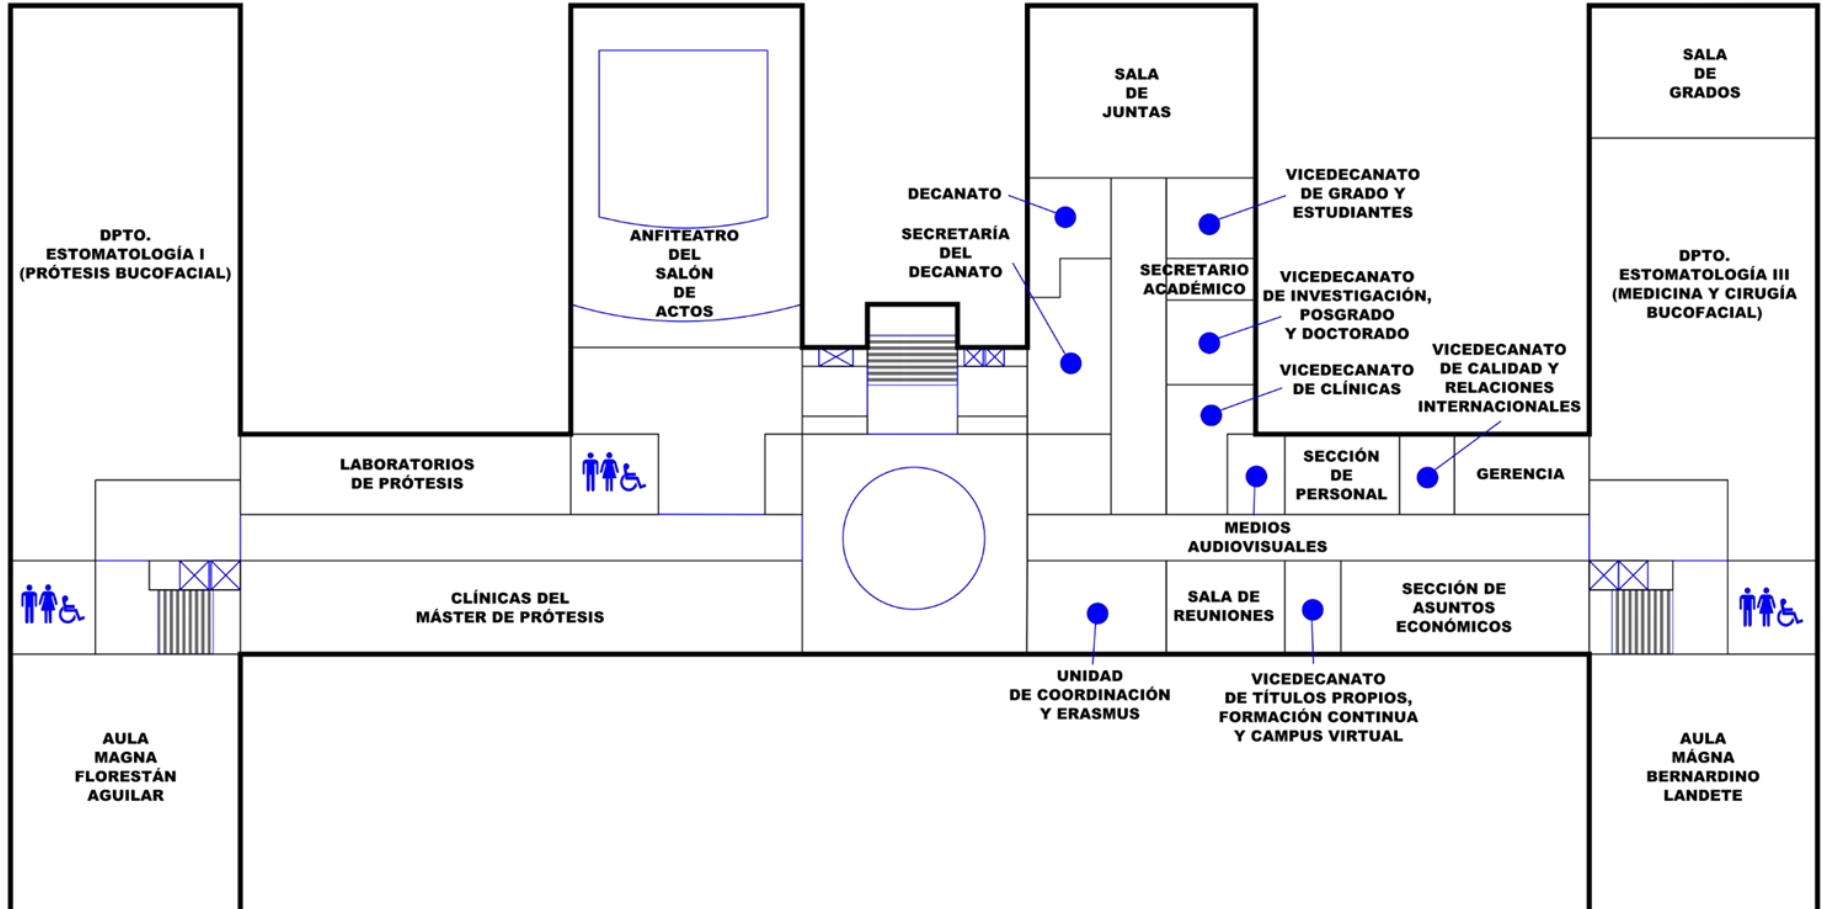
DPTO. ESTOMATOLOGÍA I (PRÓTESIS BUCOFACIAL)

ANFITEATRO DEL SALÓN DE ACTOS

SALA DE JUNTAS

SALA DE GRADOS

DECANATO

SECRETARÍA DEL DECANATO

VICEDECANATO DE GRADO Y ESTUDIANTES

SECRETARIO ACADÉMICO

VICEDECANATO DE INVESTIGACIÓN, POSGRADO Y DOCTORADO

DPTO. ESTOMATOLOGÍA III (MEDICINA Y CIRUGÍA BUCOFACIAL)

VICEDECANATO DE CLÍNICAS

VICEDECANATO DE CALIDAD Y RELACIONES INTERNACIONALES

LABORATORIOS DE PRÓTESIS

SECCIÓN DE PERSONAL

GERENCIA

MEDIOS AUDIOVISUALES

CLÍNICAS DEL MÁSTER DE PRÓTESIS

SALA DE REUNIONES

SECCIÓN DE ASUNTOS ECONÓMICOS

UNIDAD DE COORDINACIÓN Y ERASMUS

VICEDECANATO DE TÍTULOS PROPIOS, FORMACIÓN CONTINUA Y CAMPUS VIRTUAL

AULA MAGNA FLORESTÁN AGUILAR

AULA MÁGNA BERNARDINO LANDETE